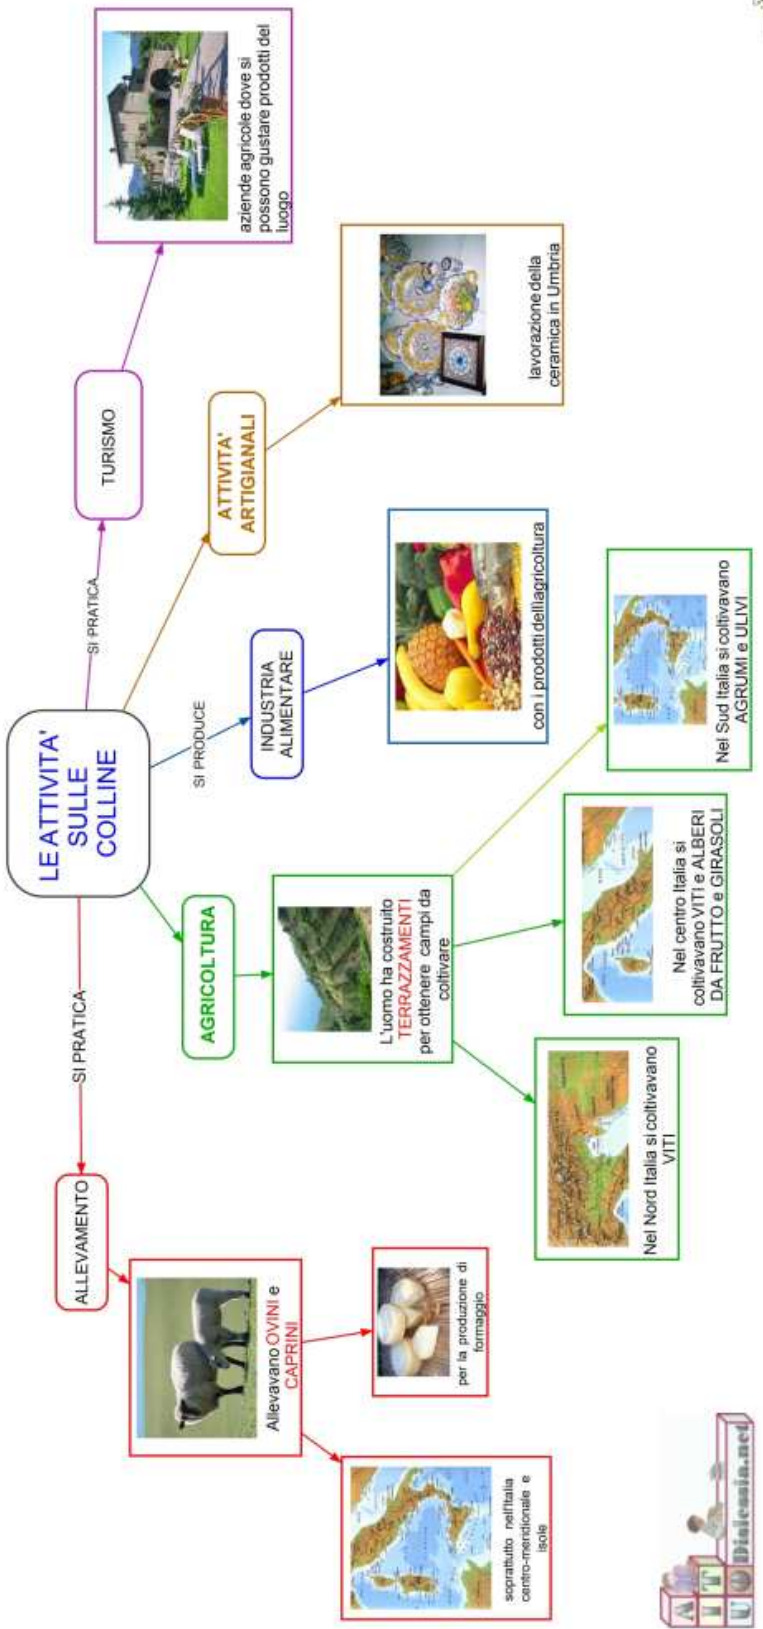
LE ATTIVITA' SULLE COLLINE

SI PRATICA

TURISMO

aziende agricole dove si possono gustare prodotti del luogo

ATTIVITA' ARTIGIANALI

lavorazione della ceramica in Umbria

SI PRODUCE

INDUSTRIA ALIMENTARE

con i prodotti dell'agricoltura

AGRICOLTURA

L'uomo ha costruito TERRAZZAMENTI per ottenere campi da coltivare

Nel Sud Italia si coltivavano AGRUMI e ULIVI

Nel centro Italia si coltivavano VITI e ALBERI DA FRUTTO e GIRASOLI

Nel Nord Italia si coltivavano VITI

SI PRATICA

ALLEVAMENTO

Allevavano OVINI e CAPRINI

per la produzione di formaggio

soprattutto nell'Italia centro-meridionale e isole

A I D Dislessia.net